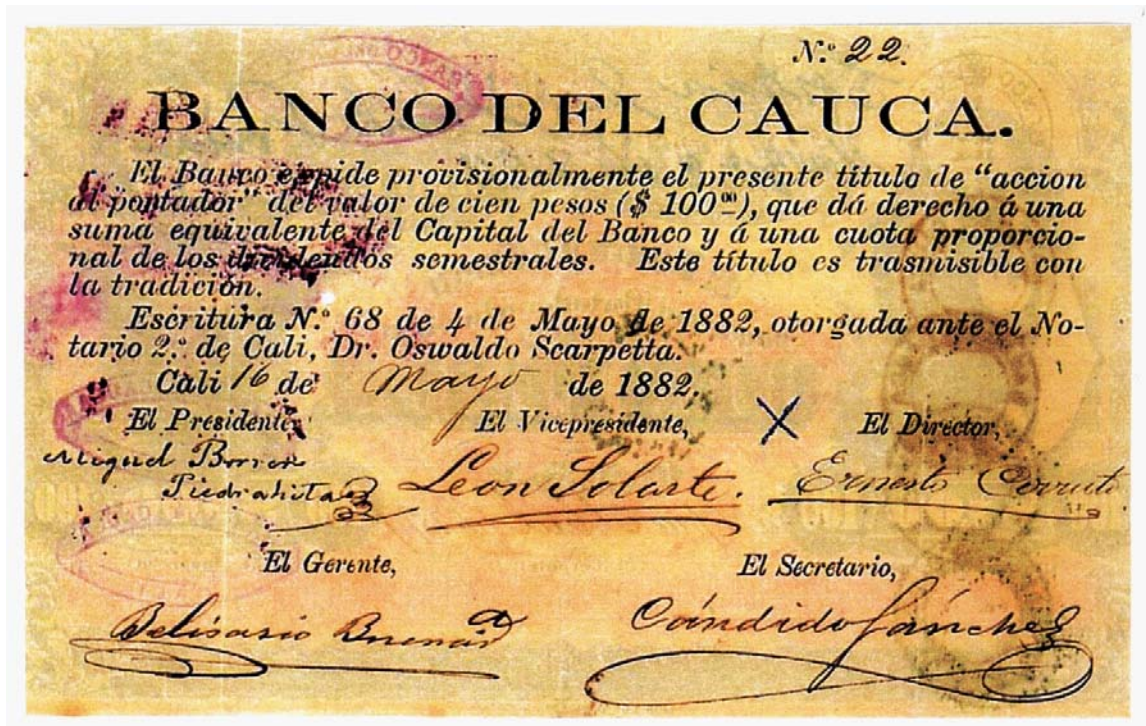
N.º 22.

BANCO DEL CAUCA.

El Banco expide provisionalmente el presente título de "accion al portador" del valor de cien pesos ($ 100$^{00}$), que dá derecho á una suma equivalente del Capital del Banco y á una cuota proporcional de los dividendos semestrales. Este título es trasmisible con la tradicion.

Escritura N.º 68 de 4 de Mayo de 1882, otorgada ante el Notario 2.º de Cali, Dr. Oswaldo Scarpetta.

Cali 16 de Mayo de 1882.

El Presidente, El Vicepresidente, X El Director,

Miguel Borrero Piedrahita

Leon Solarte. Ernesto Cerruti

El Gerente, El Secretario,

Belisario Buenaventura

Cándido Sánchez